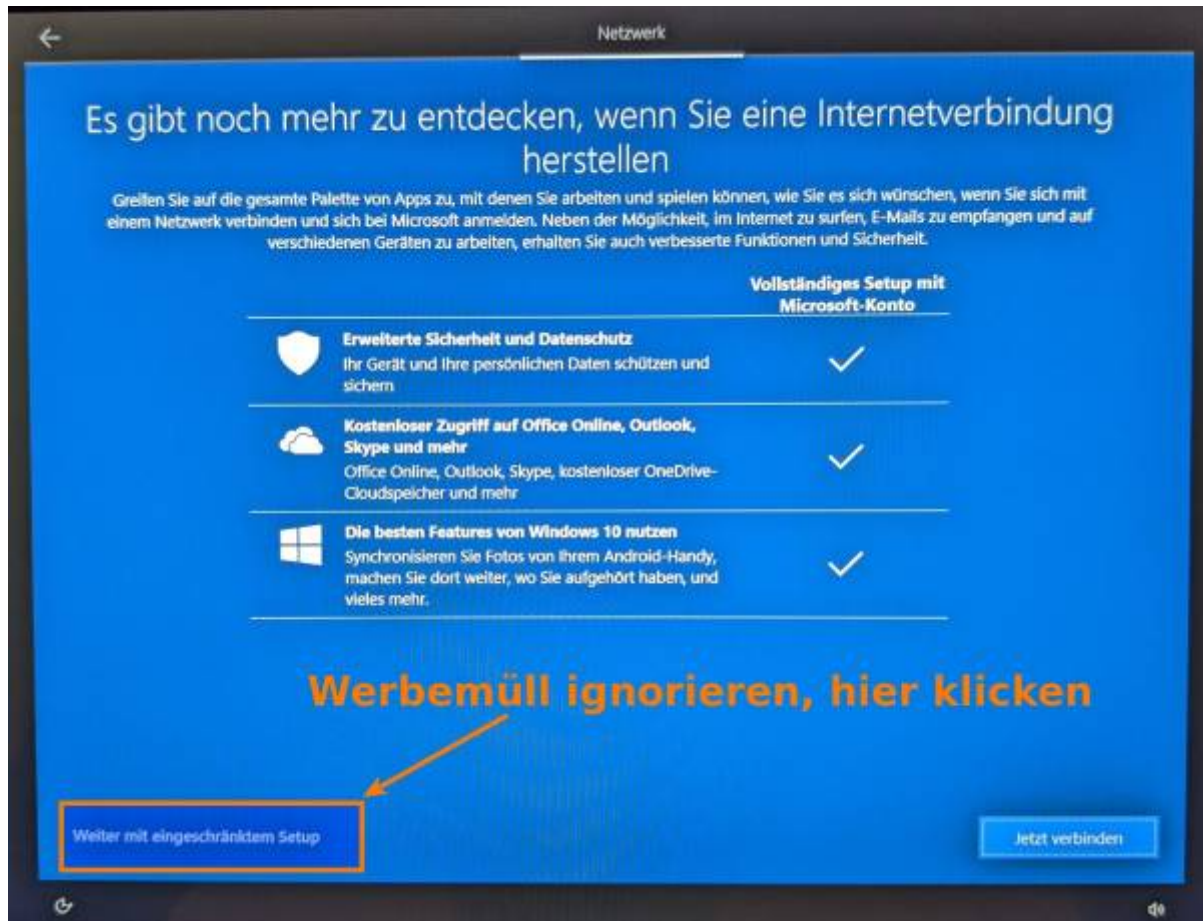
Netzwerk

Es gibt noch mehr zu entdecken, wenn Sie eine Internetverbindung herstellen

Greifen Sie auf die gesamte Palette von Apps zu, mit denen Sie arbeiten und spielen können, wie Sie es sich wünschen, wenn Sie sich mit einem Netzwerk verbinden und sich bei Microsoft anmelden. Neben der Möglichkeit, im Internet zu surfen, E-Mails zu empfangen und auf verschiedenen Geräten zu arbeiten, erhalten Sie auch verbesserte Funktionen und Sicherheit.

| | Vollständiges Setup mit Microsoft-Konto |
|---|---|
| **Erweiterte Sicherheit und Datenschutz** Ihr Gerät und Ihre persönlichen Daten schützen und sichern | ✓ |
| **Kostenloser Zugriff auf Office Online, Outlook, Skype und mehr** Office Online, Outlook, Skype, kostenloser OneDrive-Cloudspeicher und mehr | ✓ |
| **Die besten Features von Windows 10 nutzen** Synchronisieren Sie Fotos von Ihrem Android-Handy, machen Sie dort weiter, wo Sie aufgehört haben, und vieles mehr. | ✓ |

Werbemüll ignorieren, hier klicken

Weiter mit eingeschränktem Setup

Jetzt verbinden